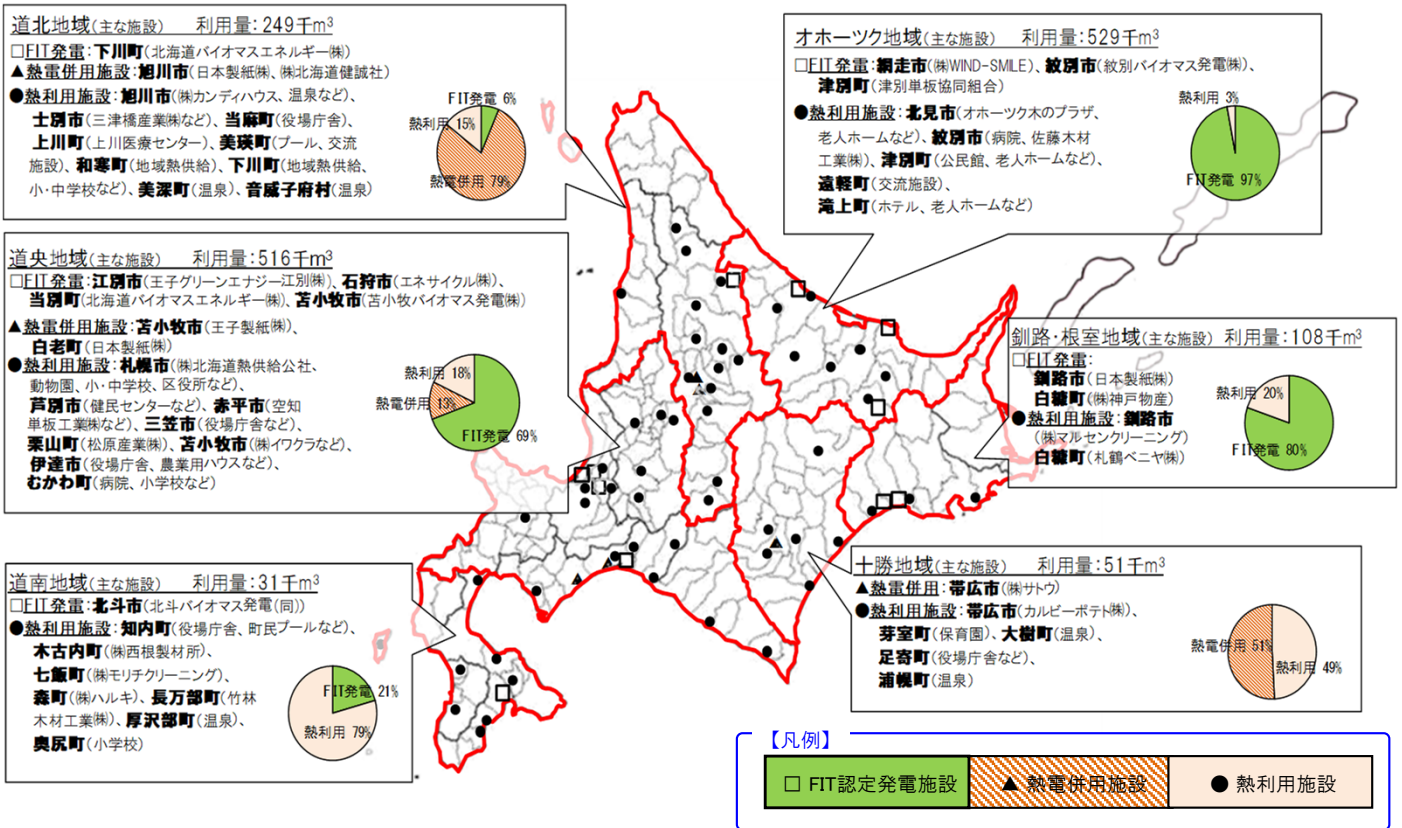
道北地域(主な施設)　利用量: 249千m³
□FIT発電: 下川町(北海道バイオマスエネルギー㈱)
▲熱電併用施設: 旭川市(日本製紙㈱、㈱北海道健誠社)
●熱利用施設: 旭川市(㈱カンディハウス、温泉など)、士別市(三津橋産業㈱など)、当麻町(役場庁舎)、上川町(上川医療センター)、美瑛町(プール、交流施設)、和寒町(地域熱供給)、下川町(地域熱供給、小・中学校など)、美深町(温泉)、音威子府村(温泉)

FIT発電 6%
熱利用 15%
熱電併用 79%

オホーツク地域(主な施設)　利用量: 529千m³
□FIT発電: 網走市(㈱WIND-SMILE)、紋別市(紋別バイオマス発電㈱)、津別町(津別単板協同組合)
●熱利用施設: 北見市(オホーツク木のプラザ、老人ホームなど)、紋別市(病院、佐藤木材工業㈱)、津別町(公民館、老人ホームなど)、遠軽町(交流施設)、滝上町(ホテル、老人ホームなど)

熱利用 3%
FIT発電 97%

道央地域(主な施設)　利用量: 516千m³
□FIT発電: 江別市(王子グリーンエナジー江別㈱)、石狩市(エネサイクル㈱)、当別町(北海道バイオマスエネルギー㈱)、苫小牧市(苫小牧バイオマス発電㈱)
▲熱電併用施設: 苫小牧市(王子製紙㈱)、白老町(日本製紙㈱)
●熱利用施設: 札幌市(㈱北海道熱供給公社、動物園、小・中学校、区役所など)、芦別市(健民センターなど)、赤平市(空知単板工業㈱など)、三笠市(役場庁舎など)、栗山町(松原産業㈱)、苫小牧市(㈱イワクラなど)、伊達市(役場庁舎、農業用ハウスなど)、むかわ町(病院、小学校など)

熱利用 18%
熱電併用 13%
FIT発電 69%

釧路・根室地域(主な施設)　利用量: 108千m³
□FIT発電: 釧路市(日本製紙㈱)、白糠町(㈱神戸物産)
●熱利用施設: 釧路市(㈱マルセンクリーニング)、白糠町(札鶴ベニヤ㈱)

熱利用 20%
FIT発電 80%

道南地域(主な施設)　利用量: 31千m³
□FIT発電: 北斗市(北斗バイオマス発電(同))
●熱利用施設: 知内町(役場庁舎、町民プールなど)、木古内町(㈱西根製材所)、七飯町(㈱モリチクリーニング)、森町(㈱ハルキ)、長万部町(竹林木材工業㈱)、厚沢部町(温泉)、奥尻町(小学校)

FIT発電 21%
熱利用 79%

十勝地域(主な施設)　利用量: 51千m³
▲熱電併用: 帯広市(㈱サトウ)
●熱利用施設: 帯広市(カルビーポテト㈱)、芽室町(保育園)、大樹町(温泉)、足寄町(役場庁舎など)、浦幌町(温泉)

熱電併用 51%
熱利用 49%

【凡例】
□ FIT認定発電施設　▲ 熱電併用施設　● 熱利用施設